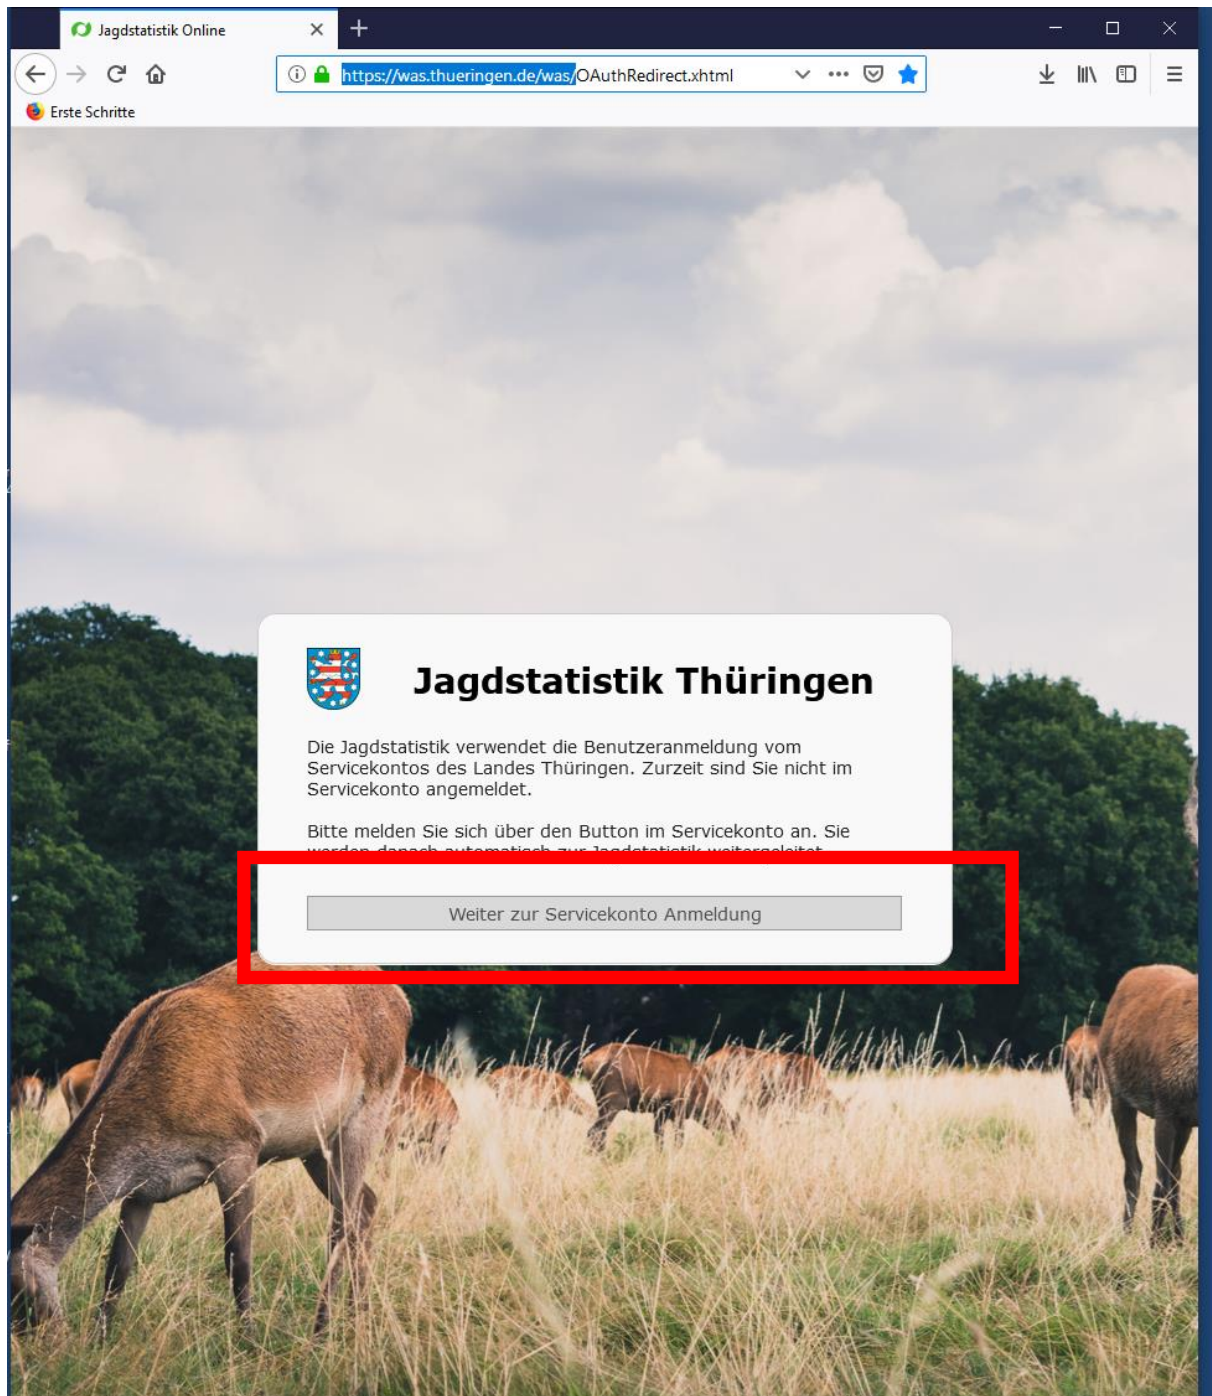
Jagdstatistik Online

https://was.thueringen.de/was/OAuthRedirect.xhtml

Erste Schritte

Jagdstatistik Thüringen

Die Jagdstatistik verwendet die Benutzeranmeldung vom Servicekontos des Landes Thüringen. Zurzeit sind Sie nicht im Servicekonto angemeldet.

Bitte melden Sie sich über den Button im Servicekonto an. Sie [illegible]

Weiter zur Servicekonto Anmeldung